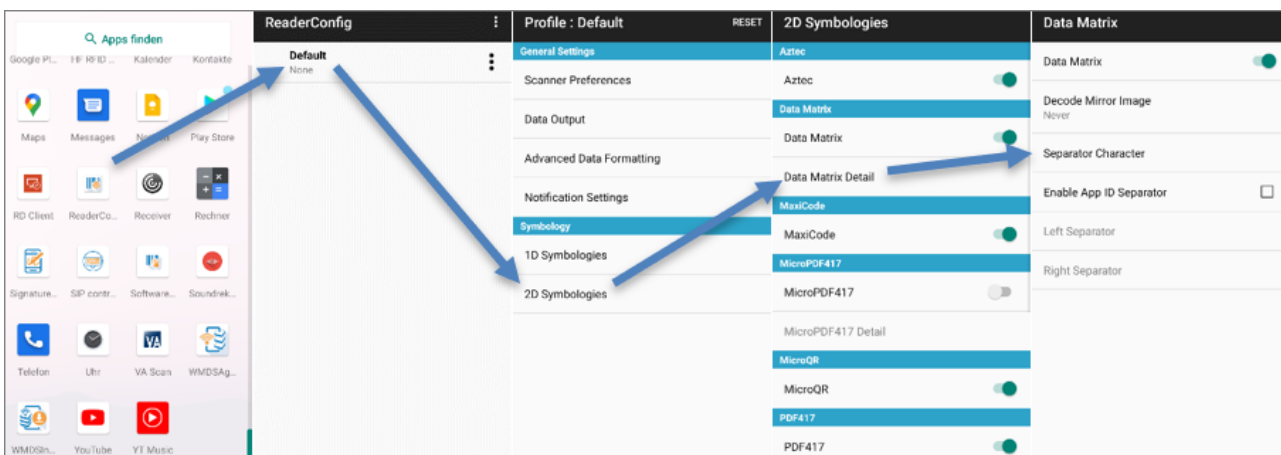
Apps finden

Google Pl... TF RFID ... Kalender Kontakte

Maps Messages Notes Play Store

RD Client ReaderCo... Receiver Rechner

Signature... SIP contr... Software... Soundrek...

Telefon Uhr VA Scan WMDSAg...

WMDSIn... YouTube YT Music

ReaderConfig

Default
None

Profile : Default RESET

General Settings

Scanner Preferences

Data Output

Advanced Data Formatting

Notification Settings

Symbology

1D Symbologies

2D Symbologies

2D Symbologies

Aztec

Aztec

Data Matrix

Data Matrix

Data Matrix Detail

MaxiCode

MaxiCode

MicroPDF417

MicroPDF417

MicroPDF417 Detail

MicroQR

MicroQR

PDF417

PDF417

Data Matrix

Data Matrix

Decode Mirror Image
Never

Separator Character

Enable App ID Separator

Left Separator

Right Separator